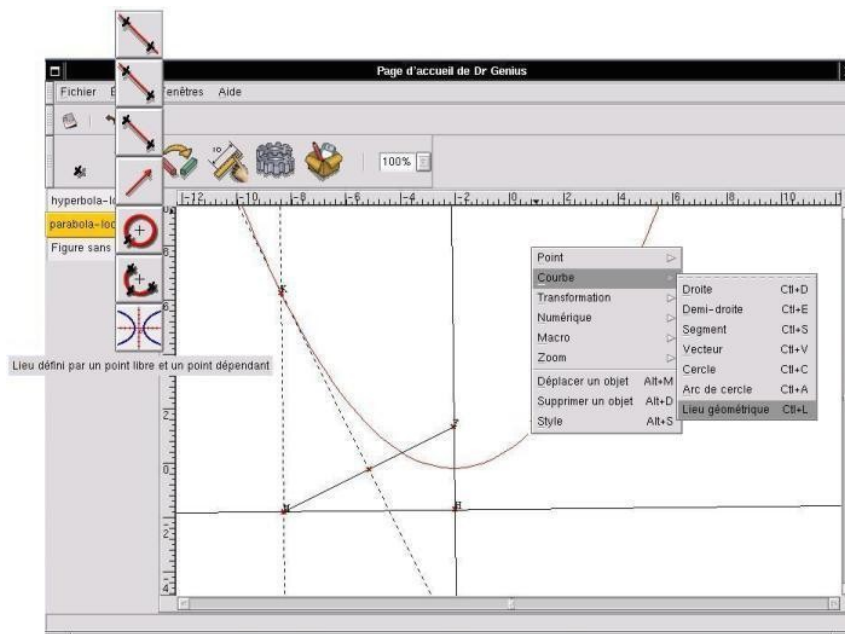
Page d'accueil de Dr Genius

Fichier É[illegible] Fenêtres Aide

100%

hyperbola-l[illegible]
parabola-loc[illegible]
Figure sans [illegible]

Lieu défini par un point libre et un point dépendant

|-12 |-10 |-8 |-6 |-4 |-2 |0 |2 |4 |6 |8 |10

Point
Courbe
Transformation
Numérique
Macro
Zoom
Déplacer un objet Alt+M
Supprimer un objet Alt+D
Style Alt+S

Droite Ctl+D
Demi-droite Ctl+E
Segment Ctl+S
Vecteur Ctl+V
Cercle Ctl+C
Arc de cercle Ctl+A
Lieu géométrique Ctl+L

2
0
2
4